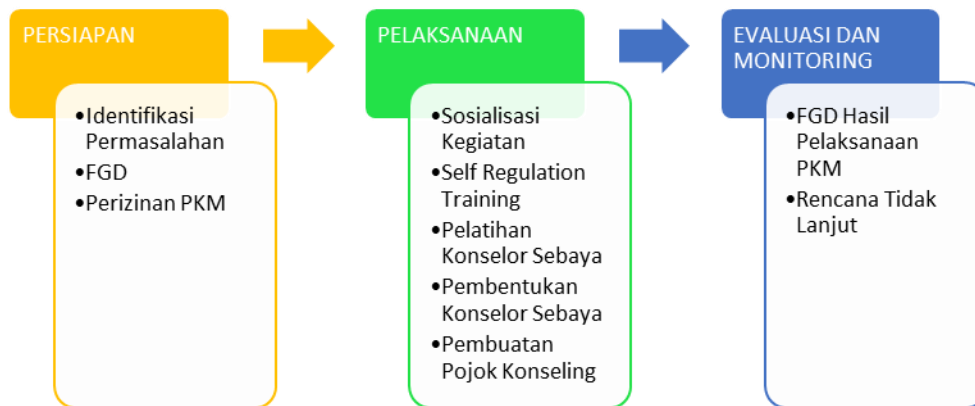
PERSIAPAN

• Identifikasi Permasalahan
• FGD
• Perizinan PKM

PELAKSANAAN

• Sosialisasi Kegiatan
• Self Regulation Training
• Pelatihan Konselor Sebaya
• Pembentukan Konselor Sebaya
• Pembuatan Pojok Konseling

EVALUASI DAN MONITORING

• FGD Hasil Pelaksanaan PKM
• Rencana Tidak Lanjut